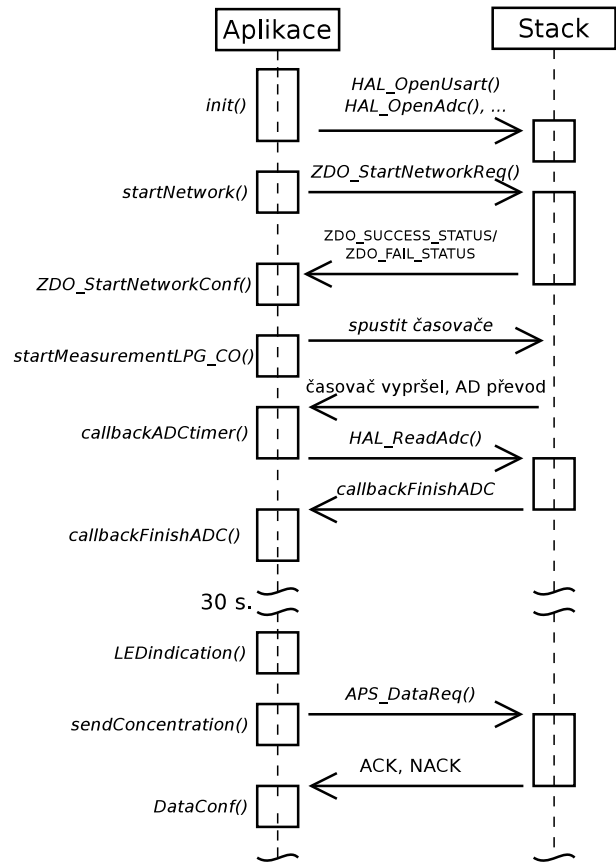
Aplikace

Stack

HAL_OpenUsart()
HAL_OpenAdc(), ...

init()

ZDO_StartNetworkReq()

startNetwork()

ZDO_SUCCESS_STATUS/
ZDO_FAIL_STATUS

ZDO_StartNetworkConf()

spustit časovače

startMeasurementLPG_CO()

časovač vypršel, AD převod

callbackADCtimer()

HAL_ReadAdc()

callbackFinishADC

callbackFinishADC()

30 s.

LEDindication()

APS_DataReq()

sendConcentration()

ACK, NACK

DataConf()